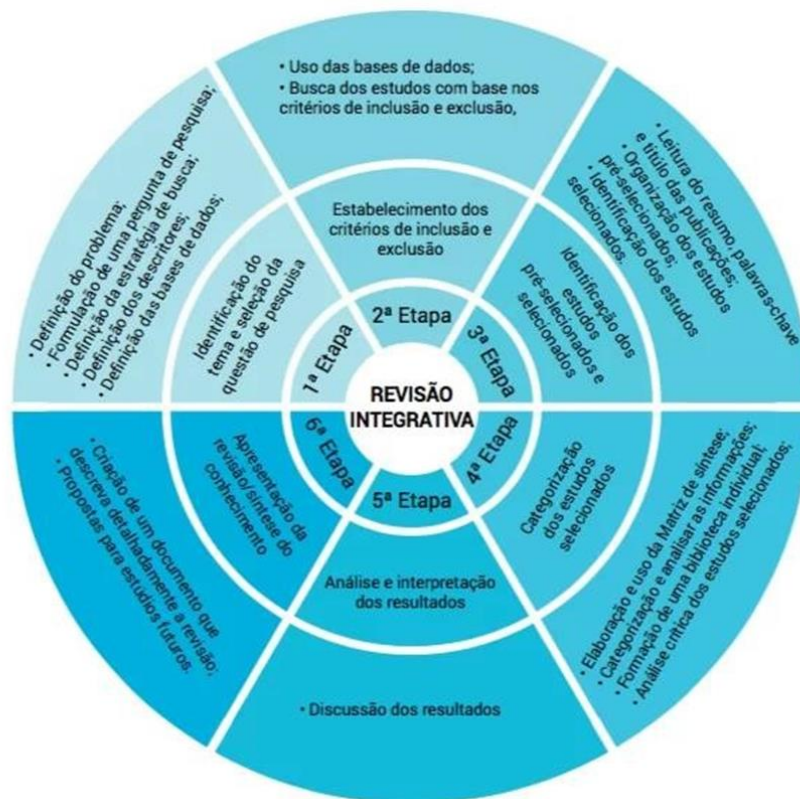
REVISÃO INTEGRATIVA

1ª Etapa

Identificação do tema e seleção da questão de pesquisa

• Definição do problema;
• Formulação de uma pergunta de pesquisa;
• Definição da estratégia de busca;
• Definição dos descritores;
• Definição das bases de dados;

2ª Etapa

Estabelecimento dos critérios de inclusão e exclusão

• Uso das bases de dados;
• Busca dos estudos com base nos critérios de inclusão e exclusão,

3ª Etapa

Identificação dos estudos pré-selecionados e selecionados

• Leitura do resumo, palavras-chave e título das publicações;
• Organização dos estudos pré-selecionados;
• Identificação dos estudos selecionados.

4ª Etapa

Categorização dos estudos selecionados

• Elaboração e uso da Matriz de síntese;
• Categorização e analisar as informações;
• Formação de uma biblioteca individual;
• Análise crítica dos estudos selecionados;

5ª Etapa

Análise e interpretação dos resultados

• Discussão dos resultados

6ª Etapa

Apresentação da revisão/síntese do conhecimento

• Criação de um documento que descreva detalhadamente a revisão;
• Propostas para estudos futuros.